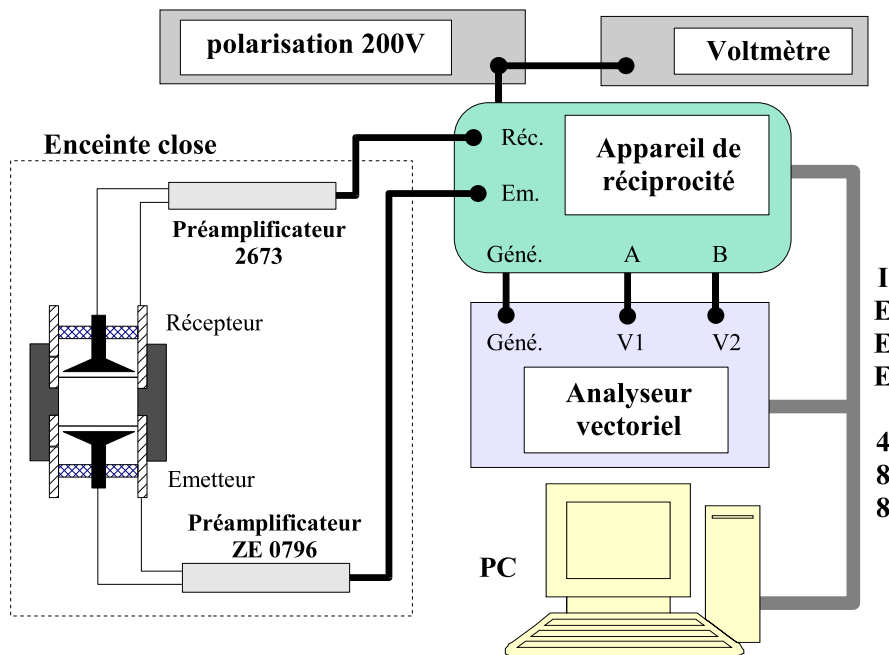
polarisation 200V

Voltmètre

Enceinte close

Réc.

Em.

Appareil de réciprocité

Préamplificateur 2673

Géné.

A

B

Récepteur

Géné.

V1

V2

Analyseur vectoriel

Emetteur

Préamplificateur ZE 0796

PC

I
E
E
E

4
8
8